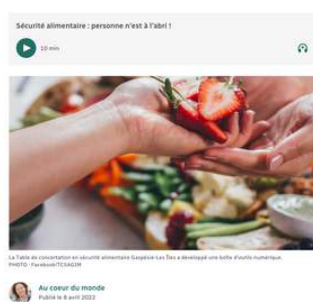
Sécurité alimentaire : personne n'est à l'abri !

10 min

La Table de concertation en sécurité alimentaire Gaspésie-Les Îles a développé une boîte d'outils numérique.
PHOTO : Facebook/TCSAGIM

Au coeur du monde
Publié le 8 avril 2022